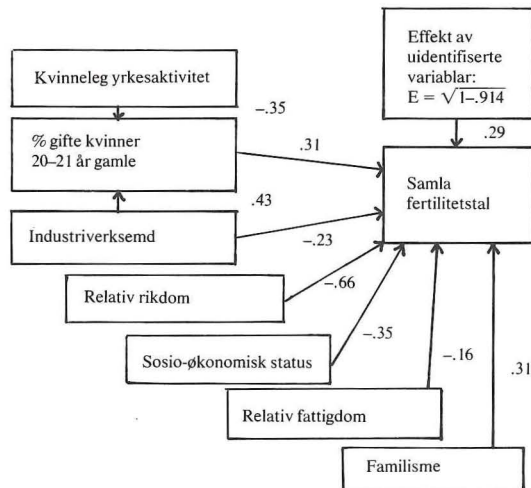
Effekt av uidentifiserte variablar: $E = \sqrt{1-.914}$

Kvinneleg yrkesaktivitet

–.35

% gifte kvinner 20–21 år gamle

.31

.29

Samla fertilitetstal

.43

Industriverksemd

–.23

Relativ rikdom

–.66

–.35

Sosio-økonomisk status

–.16

.31

Relativ fattigdom

Familisme